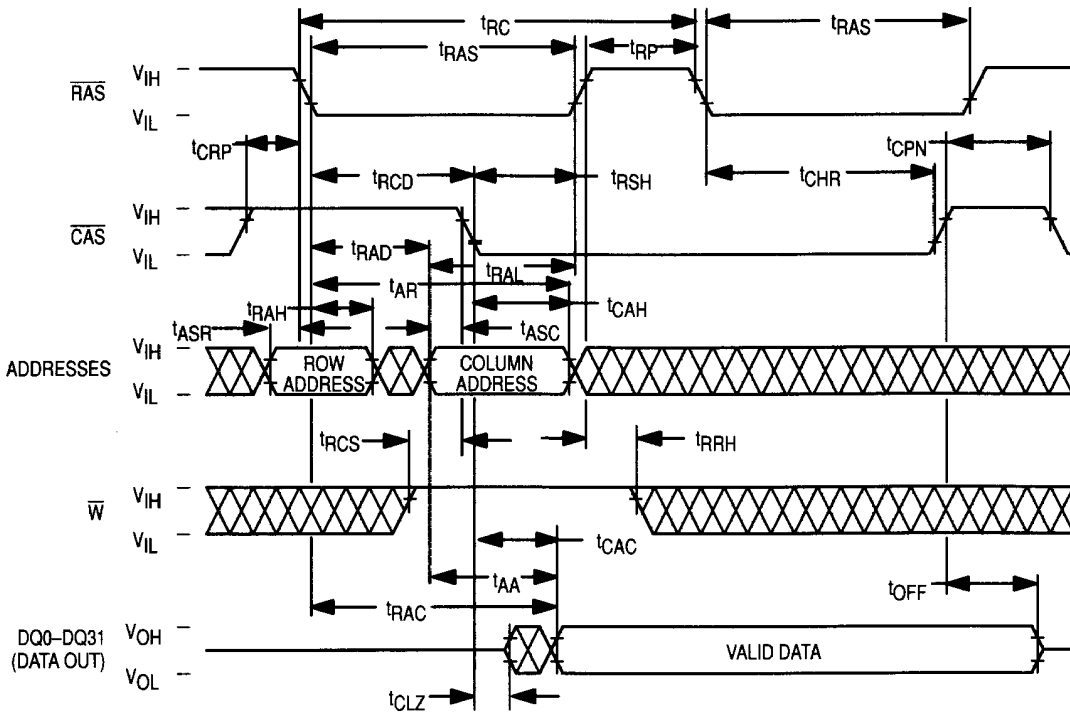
$t_{RC}$
$t_{RAS}$
$t_{RP}$
$t_{RAS}$
$\overline{RAS}$ $V_{IH}$
$V_{IL}$
$t_{CRP}$
$t_{CPN}$
$t_{RCD}$
$t_{RSH}$
$t_{CHR}$
$\overline{CAS}$ $V_{IH}$
$V_{IL}$
$t_{RAD}$
$t_{RAL}$
$t_{AR}$
$t_{RAH}$
$t_{CAH}$
$t_{ASR}$
$t_{ASC}$
ADDRESSES $V_{IH}$
$V_{IL}$
ROW ADDRESS
COLUMN ADDRESS
$t_{RCS}$
$t_{RRH}$
$\overline{W}$ $V_{IH}$
$V_{IL}$
$t_{CAC}$
$t_{AA}$
$t_{OFF}$
$t_{RAC}$
DQ0–DQ31 (DATA OUT) $V_{OH}$
$V_{OL}$
VALID DATA
$t_{CLZ}$